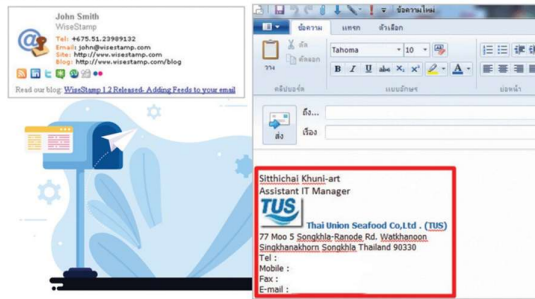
John Smith
WiseStamp
Tel: +675.51.23989132
Email: john@wisestamp.com
Site: http://www.wisestamp.com
Blog: http://www.wisestamp.com/blog
Read our blog: WiseStamp 1.2 Released: Adding Feeds to your email

ข้อความใหม่
ข้อความ แทรก ตัวเลือก
วาง
ตัด
คัดลอก
คลิปบอร์ด
Tahoma
10
B I U
แบบอักษร
ถึง...
เรื่อง
ส่ง
Sitthichai Khuni-art
Assistant IT Manager
TUS
Thai Union Seafood Co,Ltd . (TUS)
77 Moo 5 Songkhla-Ranode Rd. Watkhanoon Singkhanakhorn Songkhla Thailand 90330
Tel :
Mobile :
Fax :
E-mail :